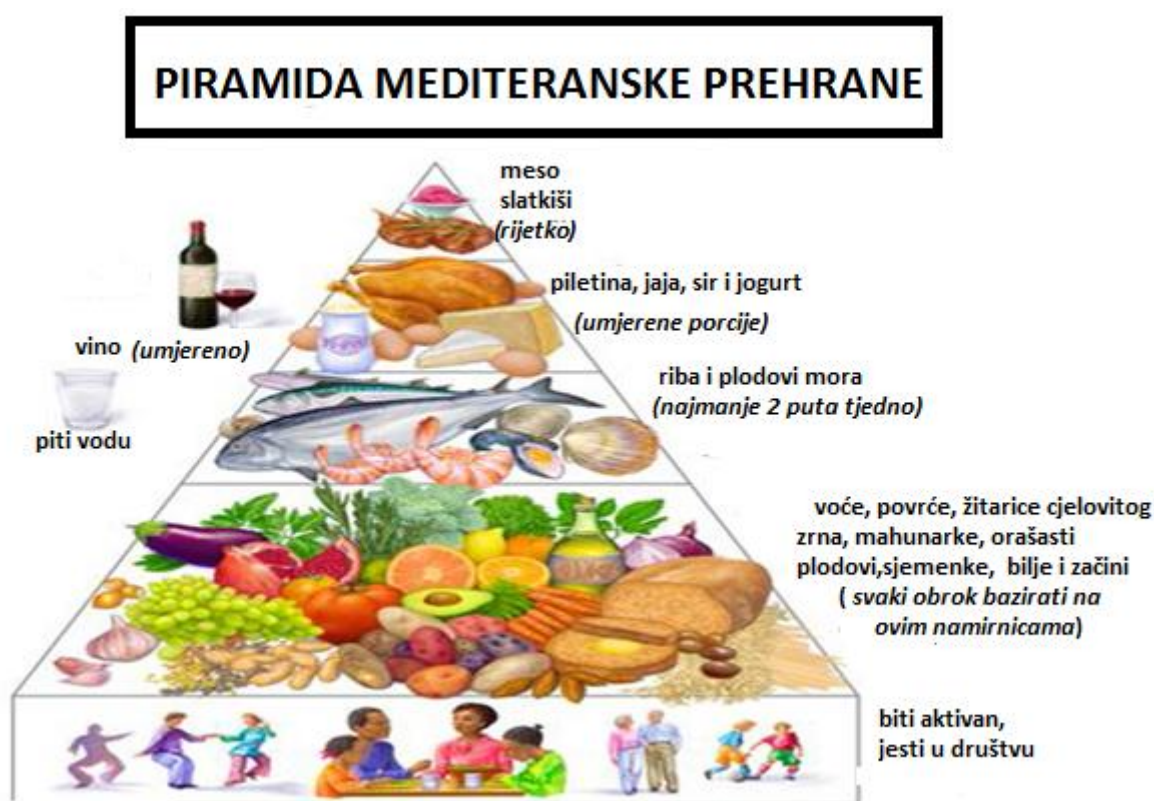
PIRAMIDA MEDITERANSKE PREHRANE

meso
slatkiši
(rijetko)

piletina, jaja, sir i jogurt
(umjerene porcije)

vino (umjereno)

piti vodu

riba i plodovi mora
(najmanje 2 puta tjedno)

voće, povrće, žitarice cjelovitog zrna, mahunarke, orašasti plodovi,sjemenke, bilje i začini
( svaki obrok bazirati na ovim namirnicama)

biti aktivan,
jesti u društvu